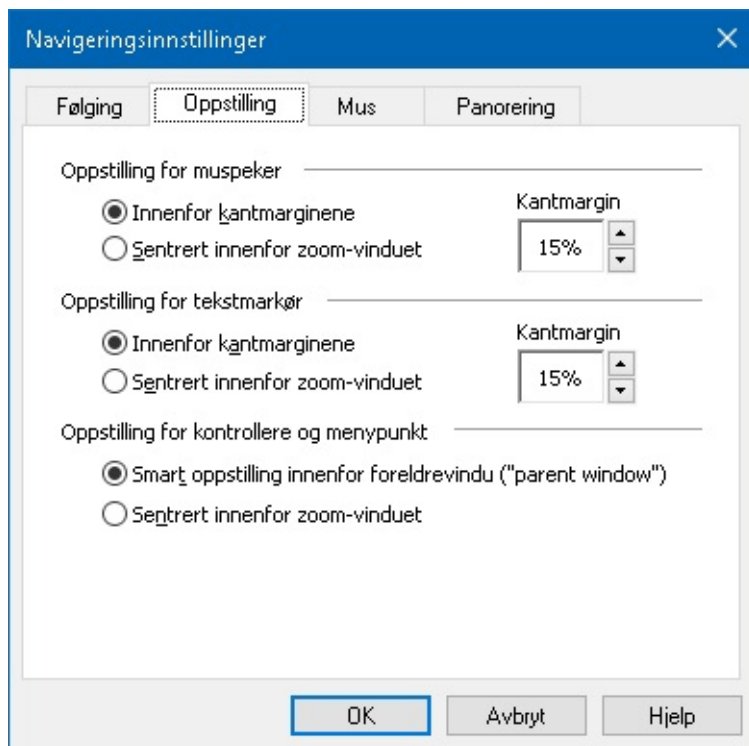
Navigeringsinnstillinger

Følging
Oppstilling
Mus
Panorering

Oppstilling for muspeker

Innenfor kantmarginene
Sentrert innenfor zoom-vinduet

Kantmargin
15%

Oppstilling for tekstmarkør

Innenfor kantmarginene
Sentrert innenfor zoom-vinduet

Kantmargin
15%

Oppstilling for kontrollere og menypunkt

Smart oppstilling innenfor foreldrevindu ("parent window")
Sentrert innenfor zoom-vinduet

OK
Avbryt
Hjelp